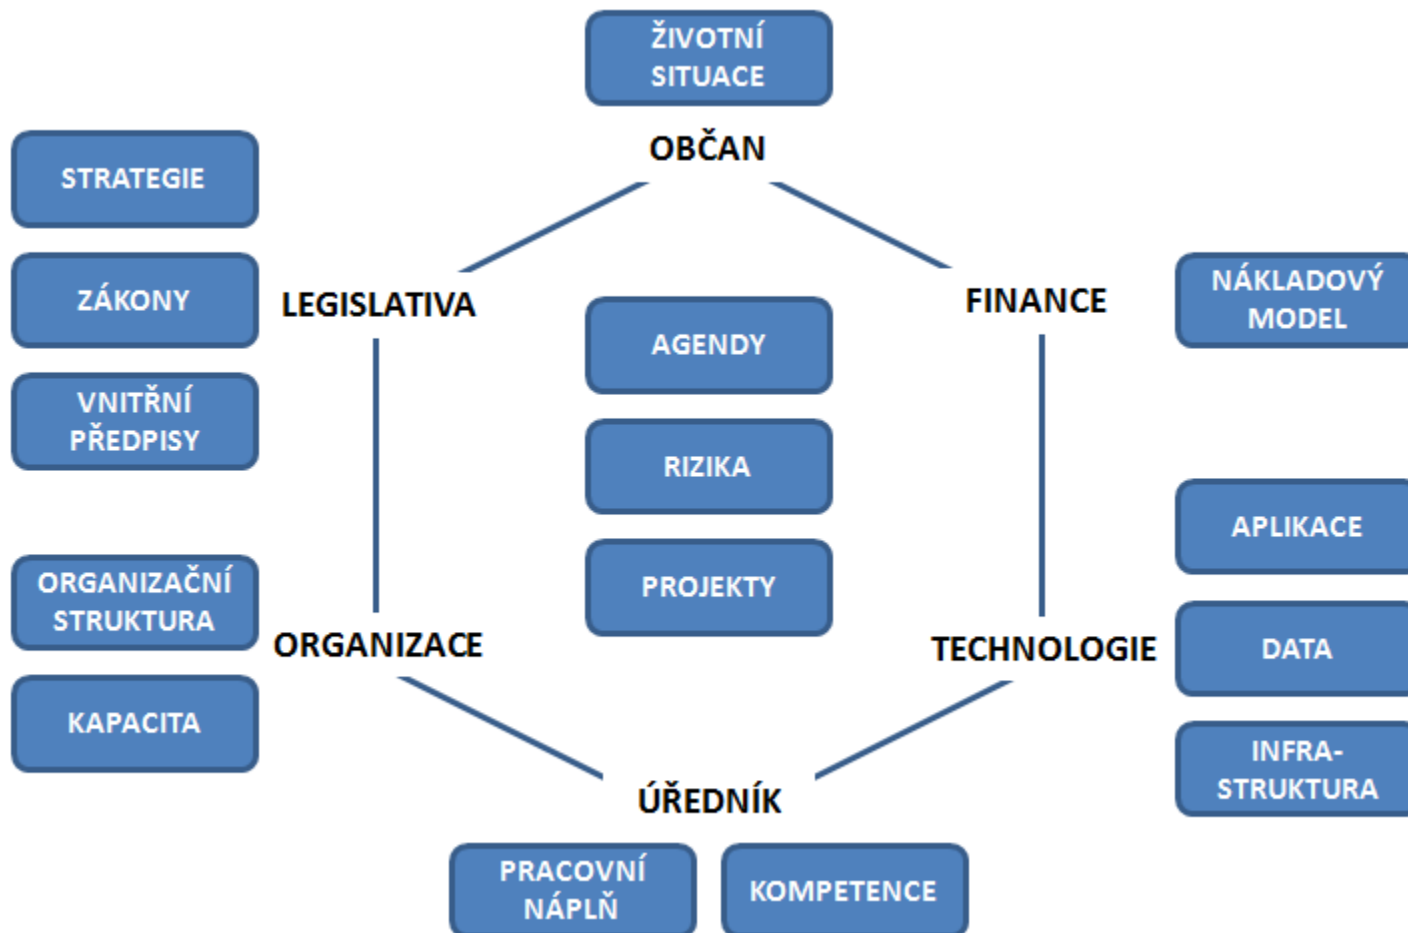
ŽIVOTNÍ SITUACE

OBČAN

STRATEGIE

ZÁKONY

VNITŘNÍ PŘEDPISY

LEGISLATIVA

FINANCE

NÁKLADOVÝ MODEL

AGENDY

RIZIKA

PROJEKTY

APLIKACE

ORGANIZAČNÍ STRUKTURA

ORGANIZACE

TECHNOLOGIE

DATA

KAPACITA

INFRA-STRUKTURA

ÚŘEDNÍK

PRACOVNÍ NÁPLŇ

KOMPETENCE